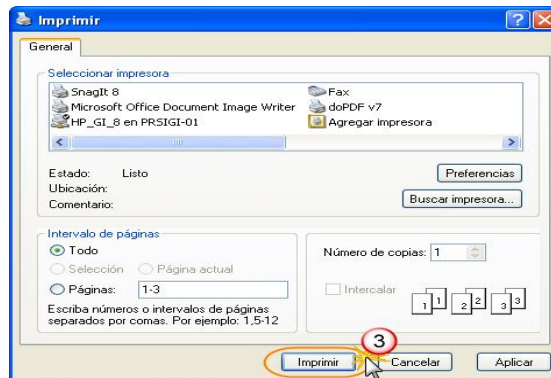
Imprimir

General

Seleccionar impresora

SnagIt 8
Microsoft Office Document Image Writer
HP_GI_8 en PRSIGI-01
Fax
doPDF v7
Agregar impresora

Estado: Listo
Ubicación:
Comentario:

Preferencias

Buscar impresora...

Intervalo de páginas

Todo
Selección
Página actual
Páginas: 1-3

Escriba números o intervalos de páginas separados por comas. Por ejemplo: 1,5-12

Número de copias: 1

Intercalar

1 1 2 2 3 3

3

Imprimir
Cancelar
Aplicar